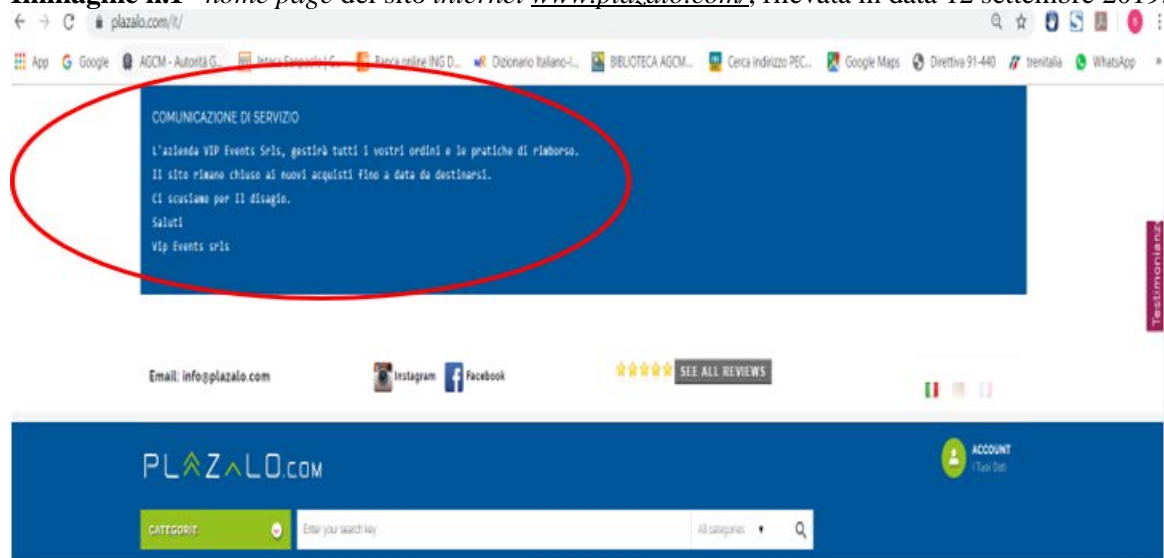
Immagine n.1 – home page del sito internet www.plazalo.com/, rilevata in data 12 settembre 2019.

plazalo.com/it/

App Google AGCM - Autorità G... Intesa Sanpaolo | C... Banca online ING D... Dizionario italiano-i... BIBLIOTECA AGCM... Cerca indirizzo PEC... Google Maps Direttiva 91-440 trenitalia WhatsApp

COMUNICAZIONE DI SERVIZIO

L'azienda VIP Events Srls, gestirà tutti i vostri ordini e le pratiche di rimborso.

Il sito rimane chiuso ai nuovi acquisti fino a data da destinarsi.

Ci scusiamo per il disagio.

Saluti

Vip Events srls

Testimonianze

Email: info@plazalo.com

Instagram Facebook

SEE ALL REVIEWS

PLAZALO.COM

ACCOUNT
(Tuoi Dati)

CATEGORIE

Enter your search key ...

All categories